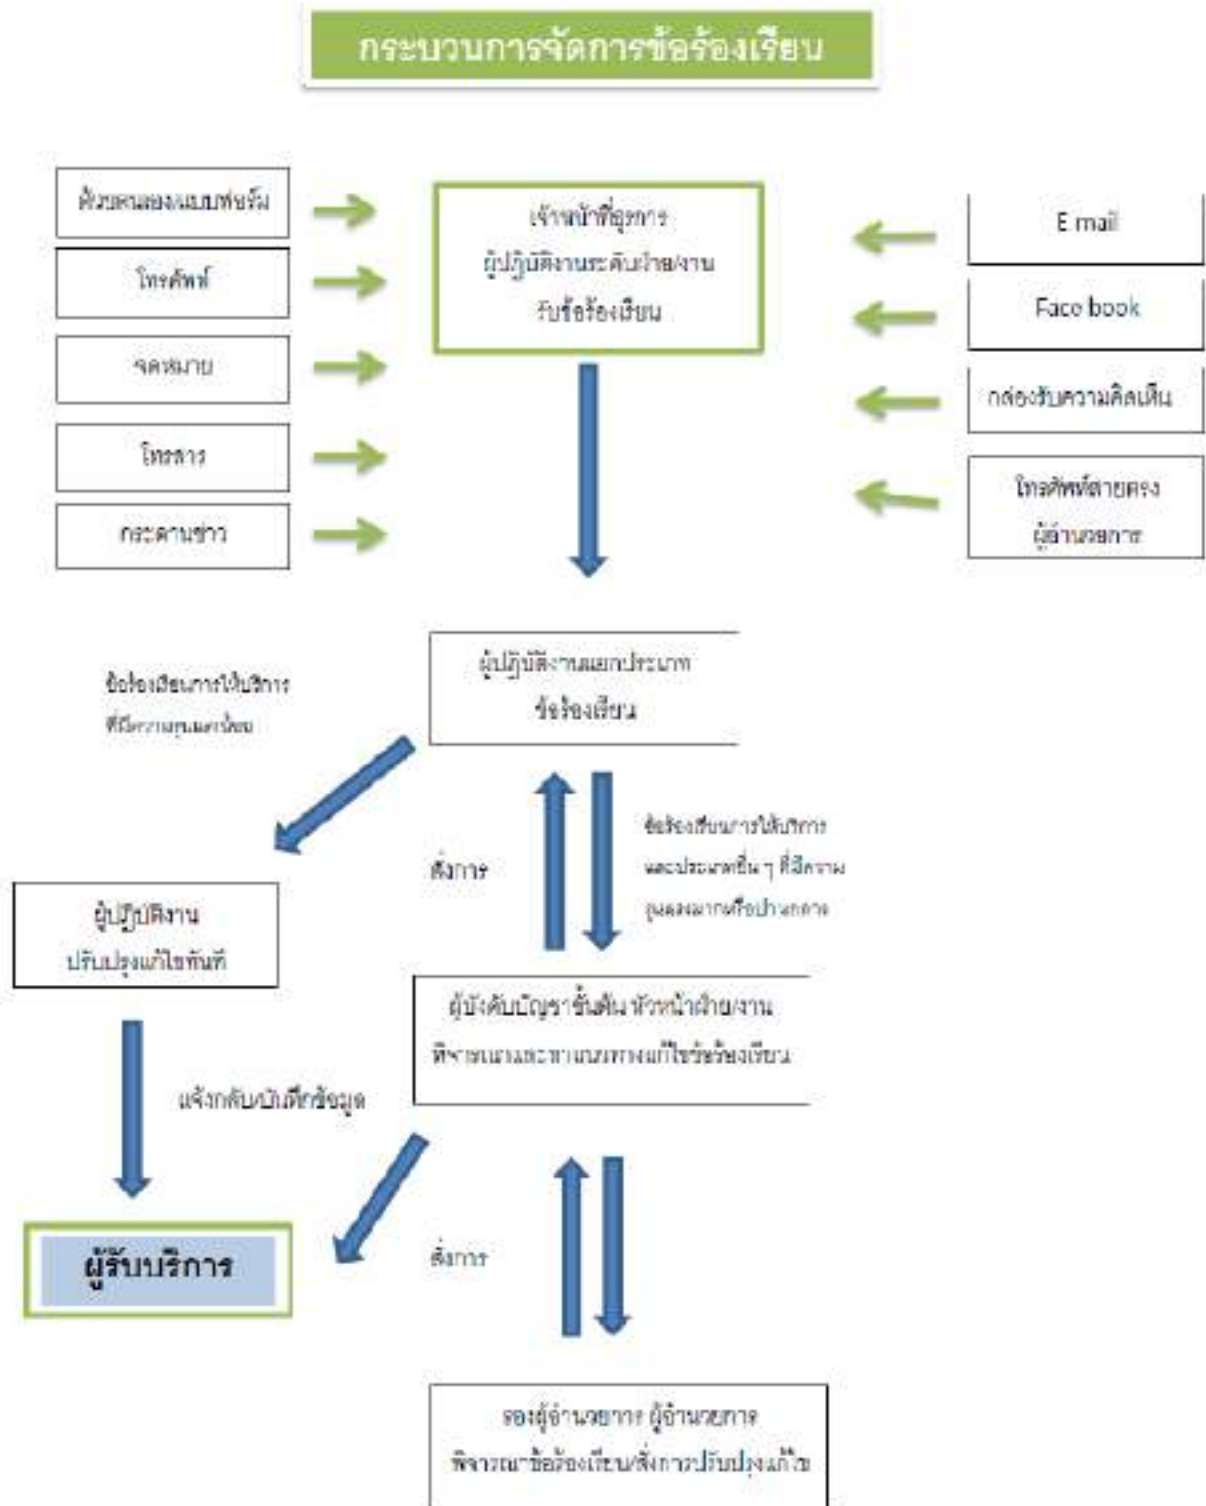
กระบวนการจัดการข้อร้องเรียน

ด้วยตนเองแบบฟอร์ม

โทรศัพท์

จดหมาย

โทรสาร

กระดานข่าว

เจ้าหน้าที่ธุรการ ผู้ปฏิบัติงานระดับฝ่าย/งาน รับข้อร้องเรียน

E mail

Face book

กล่องรับความคิดเห็น

โทรศัพท์สายตรง ผู้อำนวยการ

ผู้ปฏิบัติงานแยกประเภท ข้อร้องเรียน

ข้อร้องเรียนการให้บริการ ที่มีความรุนแรงน้อย

ผู้ปฏิบัติงาน ปรับปรุงแก้ไขทันที

สั่งการ

ข้อร้องเรียนการให้บริการ และประเภทอื่น ๆ ที่มีความ รุนแรงมากหรือปานกลาง

ผู้บังคับบัญชาชั้นต้น หัวหน้าฝ่าย/งาน พิจารณาและหาแนวทางแก้ไขข้อร้องเรียน

แจ้งกลับ/บันทึกข้อมูล

ผู้รับบริการ

สั่งการ

รองผู้อำนวยการ ผู้อำนวยการ พิจารณาข้อร้องเรียน/สั่งการปรับปรุงแก้ไข